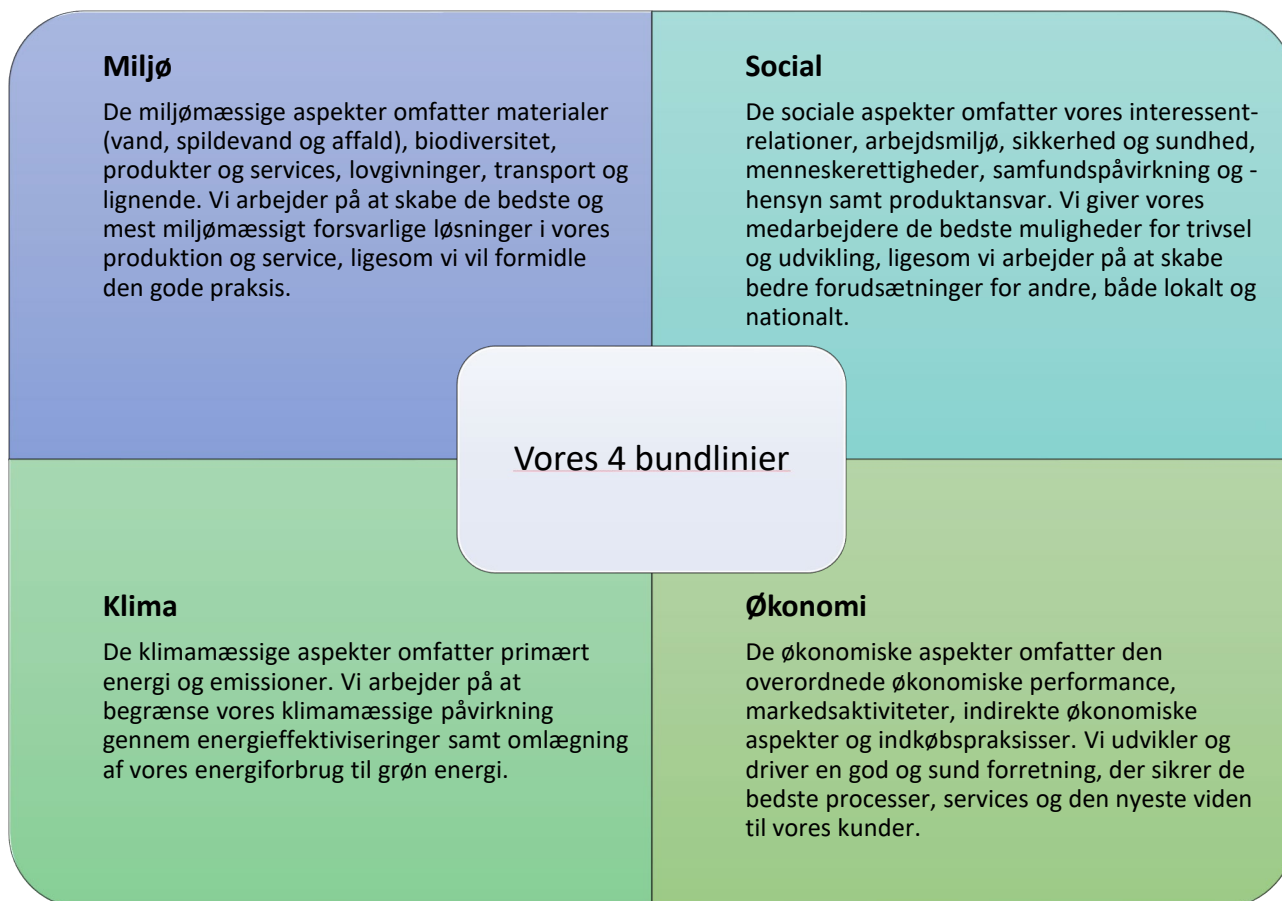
**Miljø**

De miljømæssige aspekter omfatter materialer (vand, spildevand og affald), biodiversitet, produkter og services, lovgivninger, transport og lignende. Vi arbejder på at skabe de bedste og mest miljømæssigt forsvarlige løsninger i vores produktion og service, ligesom vi vil formidle den gode praksis.

**Social**

De sociale aspekter omfatter vores interessent-relationer, arbejdsmiljø, sikkerhed og sundhed, menneskerettigheder, samfundspåvirkning og -hensyn samt produktansvar. Vi giver vores medarbejdere de bedste muligheder for trivsel og udvikling, ligesom vi arbejder på at skabe bedre forudsætninger for andre, både lokalt og nationalt.

Vores 4 bundlinier

**Klima**

De klimamæssige aspekter omfatter primært energi og emissioner. Vi arbejder på at begrænse vores klimamæssige påvirkning gennem energieffektiviseringer samt omlægning af vores energiforbrug til grøn energi.

**Økonomi**

De økonomiske aspekter omfatter den overordnede økonomiske performance, markedsaktiviteter, indirekte økonomiske aspekter og indkøbspraksisser. Vi udvikler og driver en god og sund forretning, der sikrer de bedste processer, services og den nyeste viden til vores kunder.